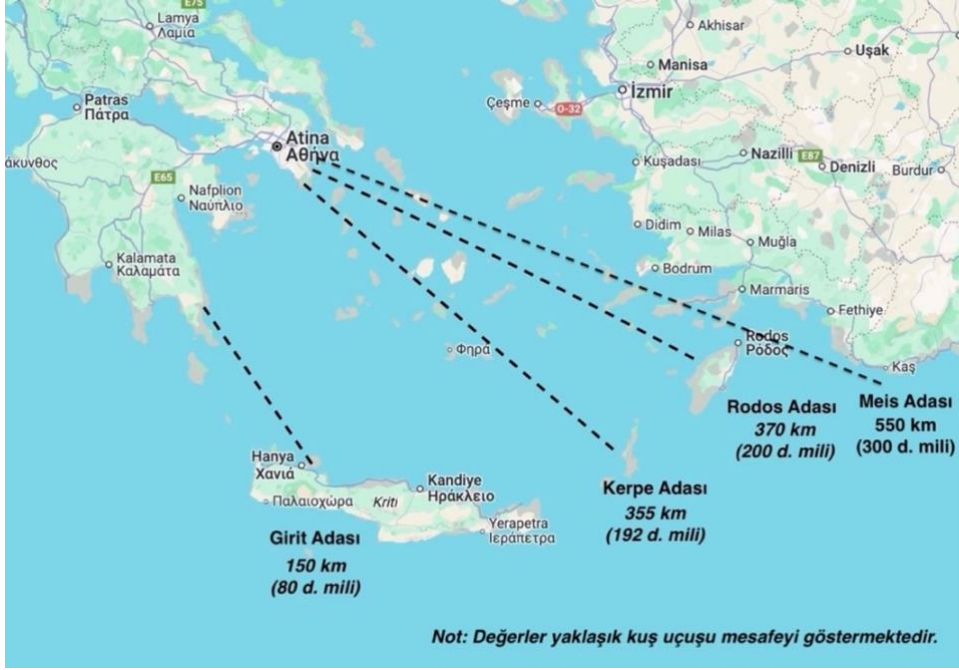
Lamya
Λαμία
E75
Akhisar
Manisa
Uşak
Patras
Πάτρα
Çeşme
O-32
İzmir
Atina
Αθήνα
άκυνθος
E65
Kuşadası
Nazilli
E87
Denizli
Burdur
Nafplion
Ναύπλιο
Didim
Milas
Muğla
Kalamata
Καλαμάτα
Bodrum
Marmaris
Fethiye
Rodos
Ρόδος
Φηρά
Kaş
Rodos Adası
370 km
(200 d. mili)
Meis Adası
550 km
(300 d. mili)
Hanya
Χανιά
Kandiye
Ηράκλειο
Παλαιοχώρα
Kriti
Yerapetra
Ιεράπετρα
Kerpe Adası
355 km
(192 d. mili)
Girit Adası
150 km
(80 d. mili)
Not: Değerler yaklaşık kuş uçuşu mesafeyi göstermektedir.